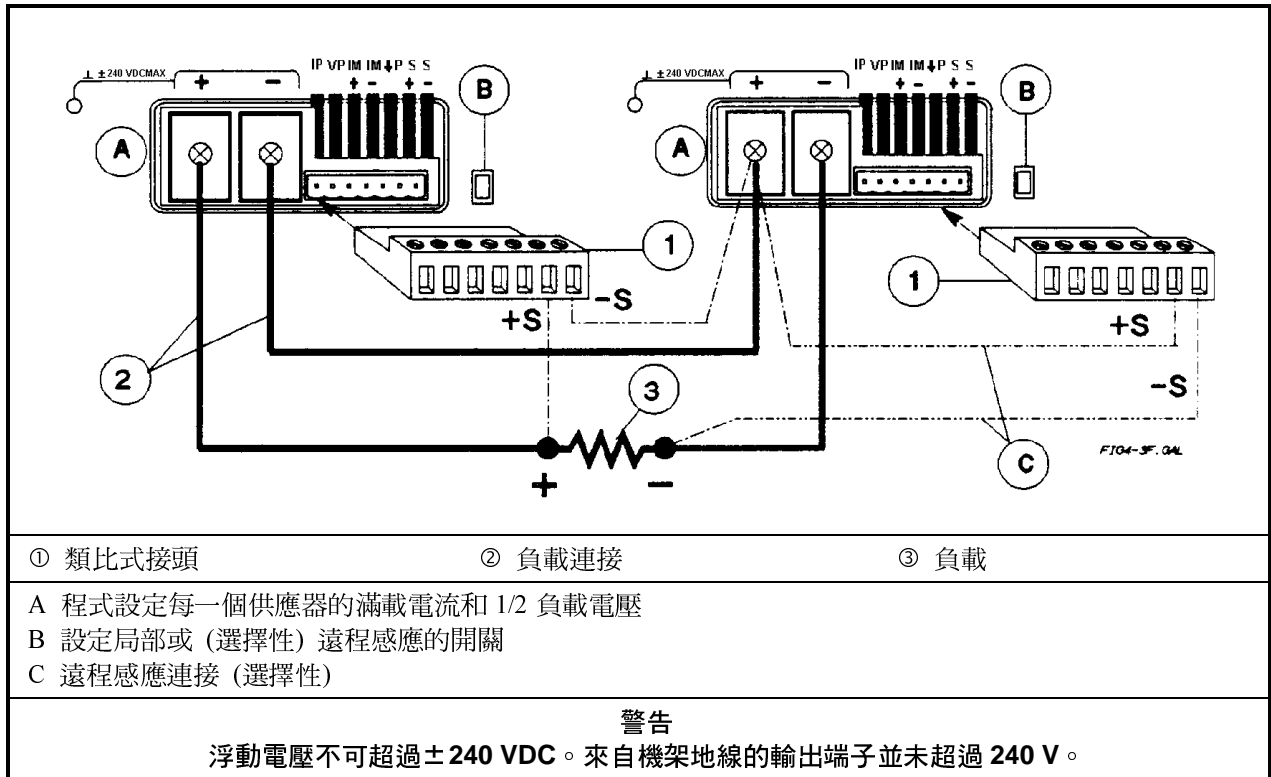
⊥ ±240 VDCMAX + − IP VP IM IM ⏚ P S S + − + −

B

A

1

+S

−S

2

3

+ −

⊥ ±240 VDCMAX + − IP VP IM IM ⏚ P S S + − + −

B

A

1

+S

−S

C

FIG4-3F.GAL

① 類比式接頭 ② 負載連接 ③ 負載

A 程式設定每一個供應器的滿載電流和 1/2 負載電壓
B 設定局部或 (選擇性) 遠程感應的開關
C 遠程感應連接 (選擇性)

警告
浮動電壓不可超過 ± 240 VDC。來自機架地線的輸出端子並未超過 240 V。